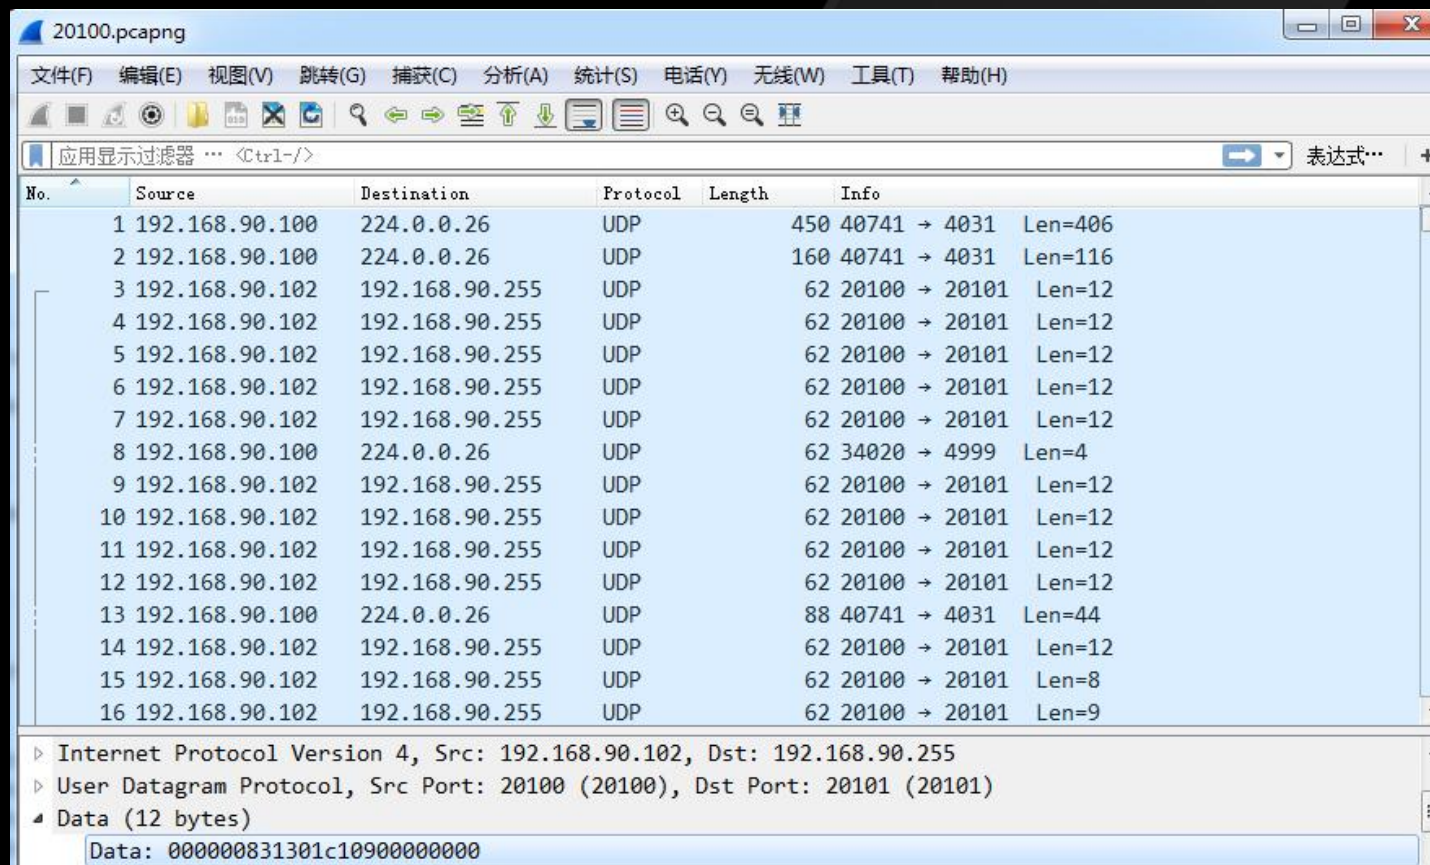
20100.pcapng

文件(F) 编辑(E) 视图(V) 跳转(G) 捕获(C) 分析(A) 统计(S) 电话(Y) 无线(W) 工具(T) 帮助(H)

应用显示过滤器 … <Ctrl-/>

表达式…

| No. | Source | Destination | Protocol | Length | Info |
|---|---|---|---|---|---|
| 1 | 192.168.90.100 | 224.0.0.26 | UDP | 450 | 40741 → 4031 Len=406 |
| 2 | 192.168.90.100 | 224.0.0.26 | UDP | 160 | 40741 → 4031 Len=116 |
| 3 | 192.168.90.102 | 192.168.90.255 | UDP | 62 | 20100 → 20101 Len=12 |
| 4 | 192.168.90.102 | 192.168.90.255 | UDP | 62 | 20100 → 20101 Len=12 |
| 5 | 192.168.90.102 | 192.168.90.255 | UDP | 62 | 20100 → 20101 Len=12 |
| 6 | 192.168.90.102 | 192.168.90.255 | UDP | 62 | 20100 → 20101 Len=12 |
| 7 | 192.168.90.102 | 192.168.90.255 | UDP | 62 | 20100 → 20101 Len=12 |
| 8 | 192.168.90.100 | 224.0.0.26 | UDP | 62 | 34020 → 4999 Len=4 |
| 9 | 192.168.90.102 | 192.168.90.255 | UDP | 62 | 20100 → 20101 Len=12 |
| 10 | 192.168.90.102 | 192.168.90.255 | UDP | 62 | 20100 → 20101 Len=12 |
| 11 | 192.168.90.102 | 192.168.90.255 | UDP | 62 | 20100 → 20101 Len=12 |
| 12 | 192.168.90.102 | 192.168.90.255 | UDP | 62 | 20100 → 20101 Len=12 |
| 13 | 192.168.90.100 | 224.0.0.26 | UDP | 88 | 40741 → 4031 Len=44 |
| 14 | 192.168.90.102 | 192.168.90.255 | UDP | 62 | 20100 → 20101 Len=12 |
| 15 | 192.168.90.102 | 192.168.90.255 | UDP | 62 | 20100 → 20101 Len=8 |
| 16 | 192.168.90.102 | 192.168.90.255 | UDP | 62 | 20100 → 20101 Len=9 |

Internet Protocol Version 4, Src: 192.168.90.102, Dst: 192.168.90.255
User Datagram Protocol, Src Port: 20100 (20100), Dst Port: 20101 (20101)
Data (12 bytes)
Data: 000000831301c10900000000